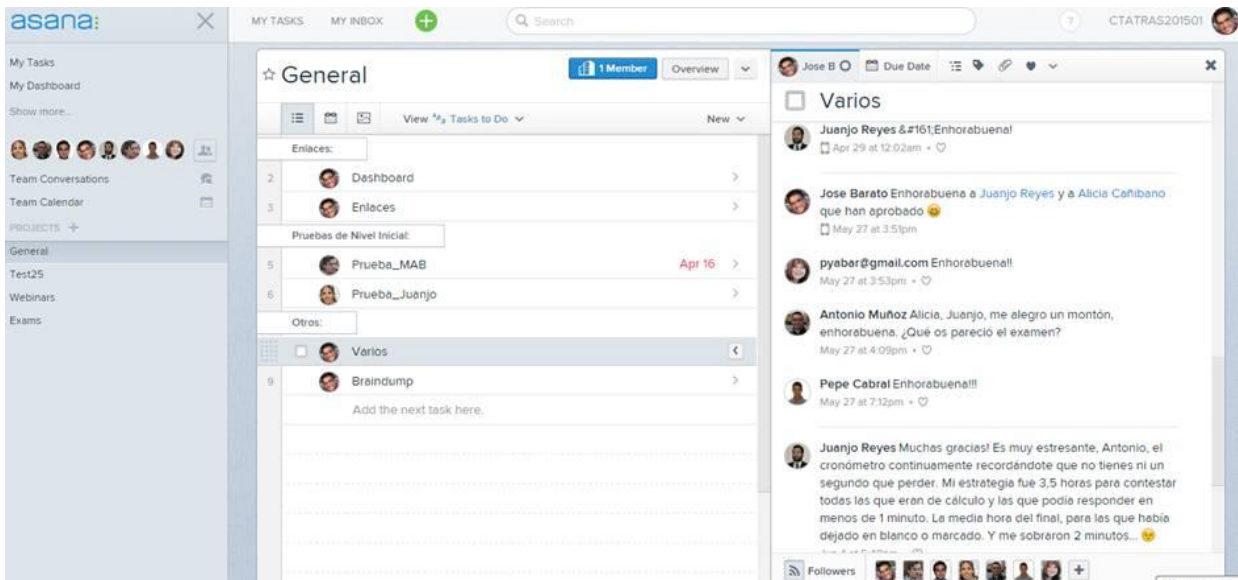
asana

MY TASKS MY INBOX

Search

CTATRAS201501

My Tasks
My Dashboard
Show more...

Team Conversations
Team Calendar
PROJECTS +
General
Test25
Webinars
Exams

☆ General

1 Member Overview

View Tasks to Do

New

Enlaces:
2 Dashboard
3 Enlaces
Pruebas de Nivel Inicial:
5 Prueba_MAB Apr 16
6 Prueba_Juanjo
Otros:
Varios
9 Braindump
Add the next task here.

Jose B Due Date

Varios

Juanjo Reyes &#161;Enhorabuena!
Apr 29 at 12:02am •

Jose Barato Enhorabuena a Juanjo Reyes y a Alicia Cañibano que han aprobado
May 27 at 3:51pm

pyabar@gmail.com Enhorabuena!!
May 27 at 3:53pm •

Antonio Muñoz Alicia, Juanjo, me alegro un montón, enhorabuena. ¿Qué os pareció el examen?
May 27 at 4:09pm •

Pepe Cabral Enhorabuena!!!
May 27 at 7:12pm •

Juanjo Reyes Muchas gracias! Es muy estresante, Antonio, el cronómetro continuamente recordándote que no tienes ni un segundo que perder. Mi estrategia fue 3,5 horas para contestar todas las que eran de cálculo y las que podía responder en menos de 1 minuto. La media hora del final, para las que había dejado en blanco o marcado. Y me sobraron 2 minutos...
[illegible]

Followers +